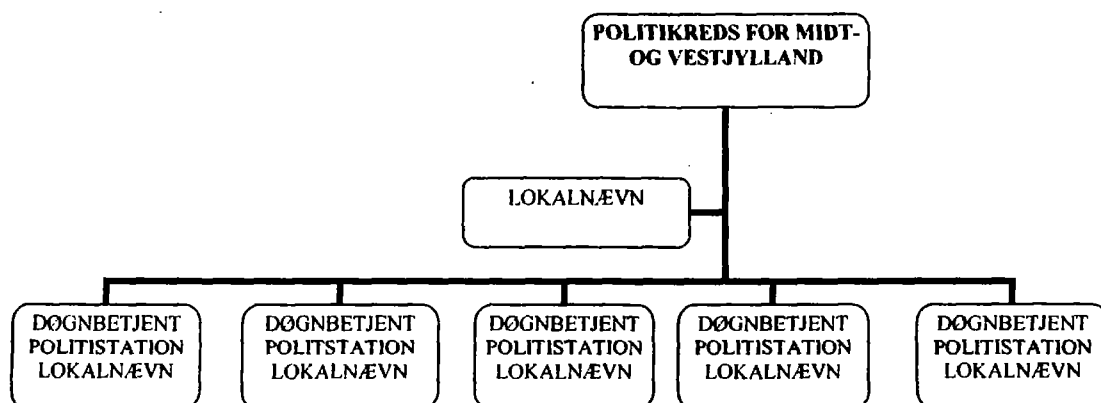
POLITIKREDS FOR MIDT-OG VESTJYLLAND

LOKALNÆVN

DØGNBETJENT POLITISTATION LOKALNÆVN

DØGNBETJENT POLITSTATION LOKALNÆVN

DØGNBETJENT POLITISTATION LOKALNÆVN

DØGNBETJENT POLITISTATION LOKALNÆVN

DØGNBETJENT POLITISTATION LOKALNÆVN